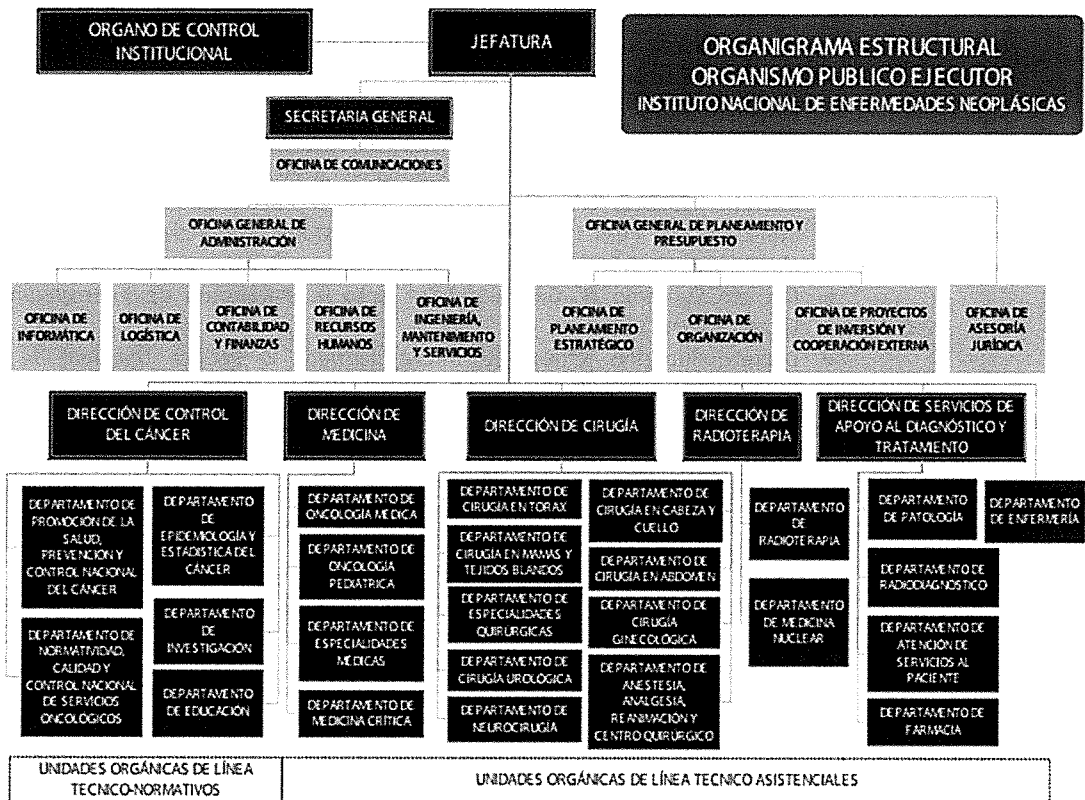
ORGANO DE CONTROL INSTITUCIONAL

JEFATURA

ORGANIGRAMA ESTRUCTURAL
ORGANISMO PUBLICO EJECUTOR
INSTITUTO NACIONAL DE ENFERMEDADES NEOPLÁSICAS

SECRETARIA GENERAL

OFICINA DE COMUNICACIONES

OFICINA GENERAL DE ADMINISTRACIÓN

OFICINA GENERAL DE PLANEAMENTO Y PRESUPUESTO

OFICINA DE INFORMÁTICA

OFICINA DE LOGÍSTICA

OFICINA DE CONTABILIDAD Y FINANZAS

OFICINA DE RECURSOS HUMANOS

OFICINA DE INGENIERÍA, MANTENIMIENTO Y SERVICIOS

OFICINA DE PLANEAMENTO ESTRATÉGICO

OFICINA DE ORGANIZACIÓN

OFICINA DE PROYECTOS DE INVERSIÓN Y COOPERACIÓN EXTERNA

OFICINA DE ASESORÍA JURÍDICA

DIRECCIÓN DE CONTROL DEL CÁNCER

DIRECCIÓN DE MEDICINA

DIRECCIÓN DE CIRUGÍA

DIRECCIÓN DE RADIOTERAPIA

DIRECCIÓN DE SERVICIOS DE APOYO AL DIAGNÓSTICO Y TRATAMIENTO

DEPARTAMENTO DE PROMOCIÓN DE LA SALUD, PREVENCIÓN Y CONTROL NACIONAL DEL CÁNCER

DEPARTAMENTO DE EPIDEMIOLOGÍA Y ESTADÍSTICA DEL CÁNCER

DEPARTAMENTO DE NORMATIVIDAD, CALIDAD Y CONTROL NACIONAL DE SERVICIOS ONCOLÓGICOS

DEPARTAMENTO DE INVESTIGACIÓN

DEPARTAMENTO DE EDUCACIÓN

DEPARTAMENTO DE ONCOLOGÍA MEDICA

DEPARTAMENTO DE ONCOLOGÍA PEDIATRICA

DEPARTAMENTO DE ESPECIALIDADES MEDICAS

DEPARTAMENTO DE MEDICINA CRÍTICA

DEPARTAMENTO DE CIRUGÍA EN TORAX

DEPARTAMENTO DE CIRUGÍA EN CABEZA Y CUELLO

DEPARTAMENTO DE CIRUGÍA EN MAMAS Y TEJIDOS BLANDOS

DEPARTAMENTO DE CIRUGÍA EN ABDOMEN

DEPARTAMENTO DE ESPECIALIDADES QUIRURGICAS

DEPARTAMENTO DE CIRUGÍA GINECOLÓGICA

DEPARTAMENTO DE CIRUGÍA UROLÓGICA

DEPARTAMENTO DE ANESTESIA, ANALGESIA, REANIMACIÓN Y CENTRO QUIRURGICO

DEPARTAMENTO DE NEUROCIRUGÍA

DEPARTAMENTO DE RADIOTERAPIA

DEPARTAMENTO DE MEDICINA NUCLEAR

DEPARTAMENTO DE PATOLOGÍA

DEPARTAMENTO DE ENFERMERÍA

DEPARTAMENTO DE RADIODIAGNÓSTICO

DEPARTAMENTO DE ATENCIÓN DE SERVICIOS AL PACIENTE

DEPARTAMENTO DE FARMACIA

UNIDADES ORGÁNICAS DE LÍNEA TECNICO-NORMATIVOS

UNIDADES ORGÁNICAS DE LÍNEA TECNICO ASISTENCIALES